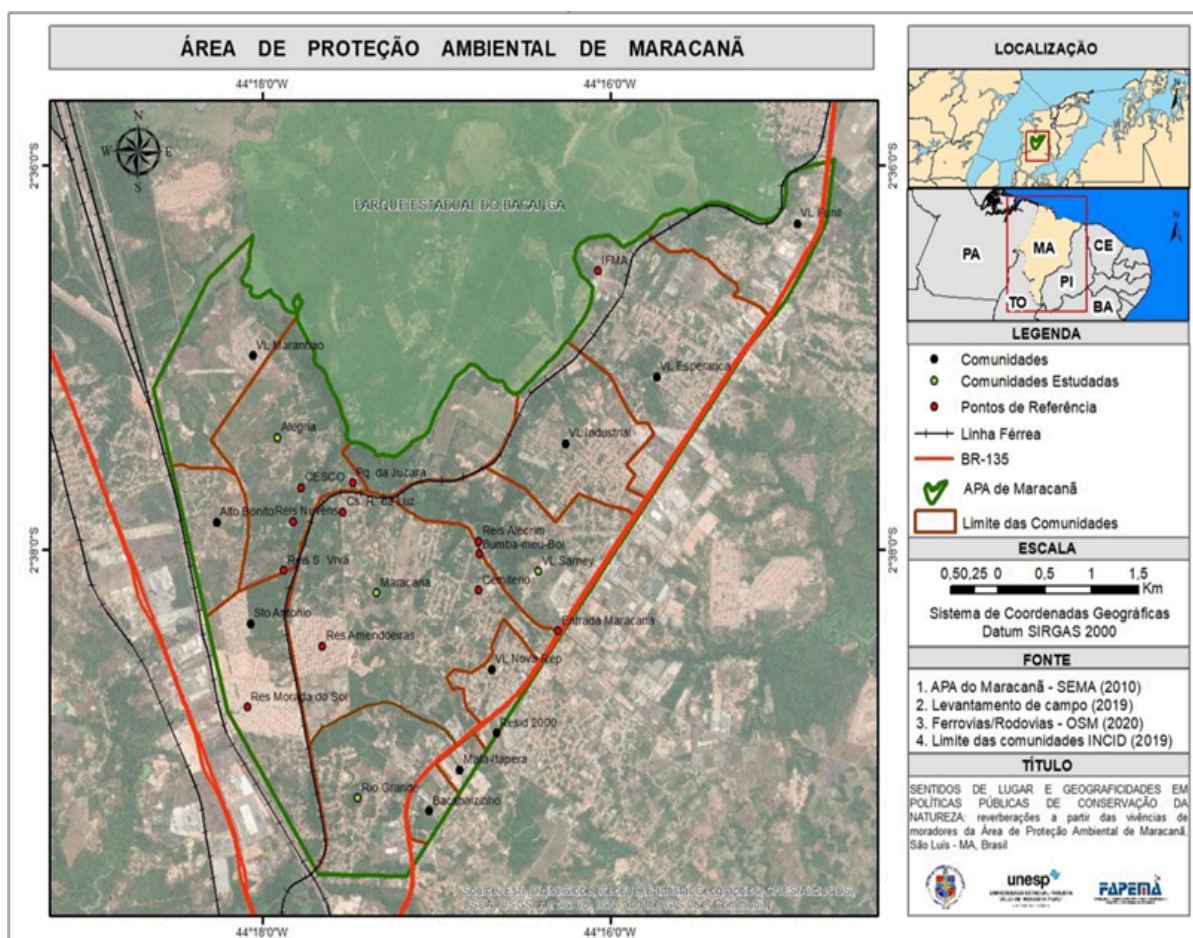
ÁREA DE PROTEÇÃO AMBIENTAL DE MARACANÃ

44°18'0"W
44°16'0"W

N
W E
S

2°36'0"S
2°38'0"S

PARQUE ESTADUAL DO BACANGA

VL. Maranhão
VL. Pinil
IFMA
VL. Esperança
VL. Industrial
Alegria
CESCO
Pq. da Jucara
Cl. R. da Luz
Alto Bonito
Res Nuvens
Res Alecrim
Bumba-meu-Boi
VL. Sarney
Res S. Viva
Maracanã
Cemitério
Sto Antônio
Entrada Maracanã
Res Amendoeiras
VL. Nova Rep
Res Morada do Sol
Resid 2000
Mata-Itapera
Rio Grande
Bacabalzinho

Source: Esri, DigitalGlobe, GeoEye, Earthstar Geographics, CNES/Airbus DS, USDA, USGS, AeroGRID, IGN, and the GIS User Community

44°18'0"W
44°16'0"W

LOCALIZAÇÃO

PA
MA
CE
PI
TO
BA
N

LEGENDA
Comunidades
Comunidades Estudadas
Pontos de Referência
Linha Férrea
BR-135
APA de Maracanã
Limite das Comunidades

ESCALA
0,50,25 0 0,5 1 1,5 Km
Sistema de Coordenadas Geográficas
Datum SIRGAS 2000

FONTE
1. APA do Maracanã - SEMA (2010)
2. Levantamento de campo (2019)
3. Ferrovias/Rodovias - OSM (2020)
4. Limite das comunidades INCID (2019)

TÍTULO
SENTIDOS DE LUGAR E GEOGRAFICIDADES EM POLÍTICAS PÚBLICAS DE CONSERVAÇÃO DA NATUREZA: reverberações a partir das vivências de moradores da Área de Proteção Ambiental de Maracanã, São Luís - MA, Brasil

unesp
FAPEMA